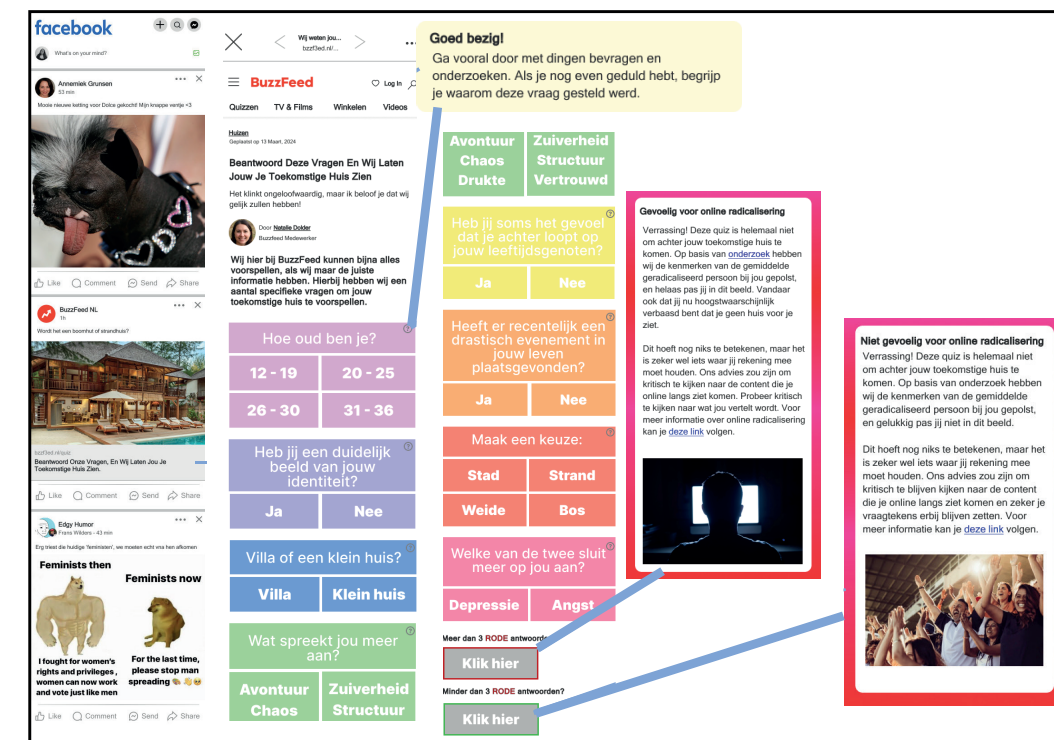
facebook

What's on your mind?

Annemiek Grunsen
53 min
Mooie nieuwe ketting voor Dolce gekocht! Mijn knappe ventje <3

Like Comment Send Share

BuzzFeed NL
1h
Wordt het een boomhut of strandhuis?

buzzfeed.nl/quiz
Beantwoord Deze Vragen, En Wij Laten Jou Je Toekomstige Huis Zien.

Like Comment Send Share

Edgy Humor
Frans Wilders • 43 min
Erg triest die huidige 'feministen', we moeten echt vna hen afkomen

Feminists then
Feminists now
I fought for women's rights and privileges , women can now work and vote just like men
For the last time, please stop man spreading

Like Comment Send Share

Wij weten jou...
bzzf3ed.nl/...

BuzzFeed
Log In
Quizzen TV & Films Winkelen Videos

Huizen
Geplaatst op 13 Maart, 2024

Beantwoord Deze Vragen En Wij Laten Jouw Je Toekomstige Huis Zien
Het klinkt ongeloofwaardig, maar ik beloof je dat wij gelijk zullen hebben!

Door Natalie Dolder
Buzzfeed Medewerker

Wij hier bij BuzzFeed kunnen bijna alles voorspellen, als wij maar de juiste informatie hebben. Hierbij hebben wij een aantal specifieke vragen om jouw toekomstige huis te voorspellen.

Hoe oud ben je?
12 - 19 | 20 - 25
26 - 30 | 31 - 36

Heb jij een duidelijk beeld van jouw identiteit?
Ja | Nee

Villa of een klein huis?
Villa | Klein huis

Wat spreekt jou meer aan?
Avontuur Chaos | Zuiverheid Structuur

Goed bezig!
Ga vooral door met dingen bevragen en onderzoeken. Als je nog even geduld hebt, begrijp je waarom deze vraag gesteld werd.

Avontuur Chaos Drukte | Zuiverheid Structuur Vertrouwd

Heb jij soms het gevoel dat je achter loopt op jouw leeftijdsgenoten?
Ja | Nee

Heeft er recentelijk een drastisch evenement in jouw leven plaatsgevonden?
Ja | Nee

Maak een keuze:
Stad | Strand
Weide | Bos

Welke van de twee sluit meer op jou aan?
Depressie | Angst

Meer dan 3 RODE antwoorden?
Klik hier

Minder dan 3 RODE antwoorden?
Klik hier

Gevoelig voor online radicalisering
Verrassing! Deze quiz is helemaal niet om achter jouw toekomstige huis te komen. Op basis van onderzoek hebben wij de kenmerken van de gemiddelde geradicaliseerd persoon bij jou gepolst, en helaas pas jij in dit beeld. Vandaar ook dat jij nu hoogstwaarschijnlijk verbaasd bent dat je geen huis voor je ziet.

Dit hoeft nog niks te betekenen, maar het is zeker wel iets waar jij rekening mee moet houden. Ons advies zou zijn om kritisch te kijken naar de content die je online langs ziet komen. Probeer kritisch te kijken naar wat jou vertelt wordt. Voor meer informatie over online radicalisering kan je deze link volgen.

Niet gevoelig voor online radicalisering
Verrassing! Deze quiz is helemaal niet om achter jouw toekomstige huis te komen. Op basis van onderzoek hebben wij de kenmerken van de gemiddelde geradicaliseerd persoon bij jou gepolst, en gelukkig pas jij niet in dit beeld.

Dit hoeft nog niks te betekenen, maar het is zeker wel iets waar jij rekening mee moet houden. Ons advies zou zijn om kritisch te blijven kijken naar de content die je online langs ziet komen en zeker je vraagtekens erbij blijven zetten. Voor meer informatie kan je deze link volgen.